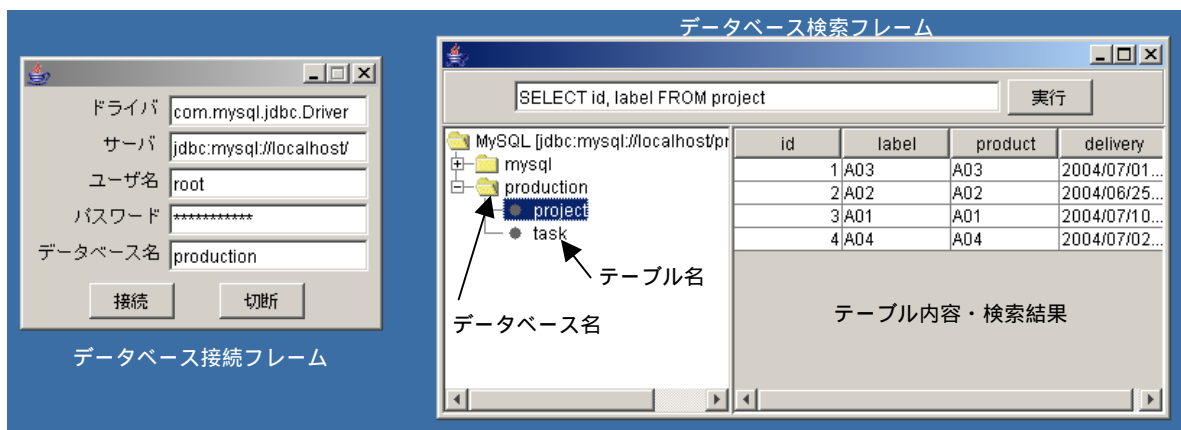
ドライバ com.mysql.jdbc.Driver
サーバ jdbc:mysql://localhost/
ユーザ名 root
パスワード ************
データベース名 production
接続 切断

データベース接続フレーム

データベース検索フレーム

SELECT id, label FROM project
実行

MySQL [jdbc:mysql://localhost/pr
mysql
production
project
task

| id | label | product | delivery |
|---|---|---|---|
| 1 | A03 | A03 | 2004/07/01... |
| 2 | A02 | A02 | 2004/06/25... |
| 3 | A01 | A01 | 2004/07/10... |
| 4 | A04 | A04 | 2004/07/02... |

テーブル名
データベース名
テーブル内容・検索結果